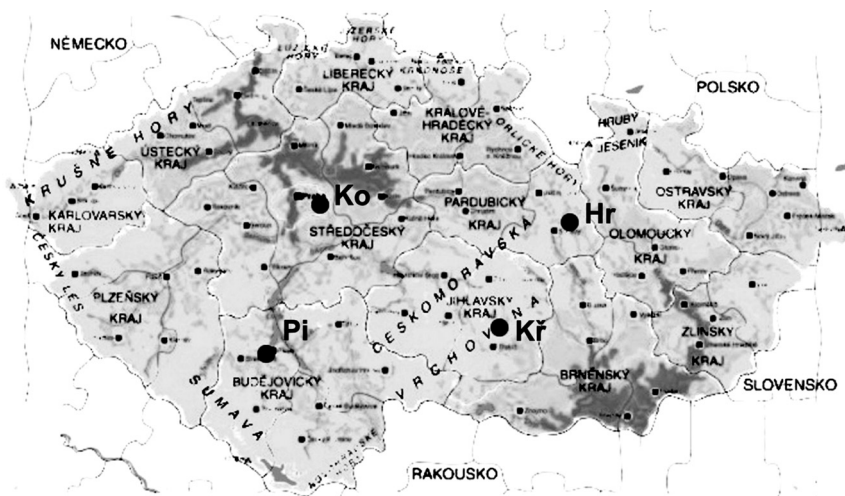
NĚMECKO

LUŽICKÉ HORY

JIZERSKÉ HORY

KRKONOŠE

LIBERECKÝ KRAJ

POLSKO

KRUŠNÉ HORY

ÚSTECKÝ KRAJ

KRÁLOVÉ-HRADECKÝ KRAJ

ORLICKÉ HORY

HRUBÝ JESENÍK

Ko

KARLOVARSKÝ KRAJ

PARDUBICKÝ KRAJ

OSTRAVSKÝ KRAJ

Hr

STŘEDOČESKÝ KRAJ

OLOMOUCKÝ KRAJ

ČESKÝ LES

PLZEŇSKÝ KRAJ

ČESKOMORAVSKÁ VRCHOVINA

JIHLAVSKÝ KRAJ

Pi

Kř

ZLÍNSKÝ KRAJ

BUDĚJOVICKÝ KRAJ

ŠUMAVA

BRNĚNSKÝ KRAJ

SLOVENSKO

RAKOUSKO